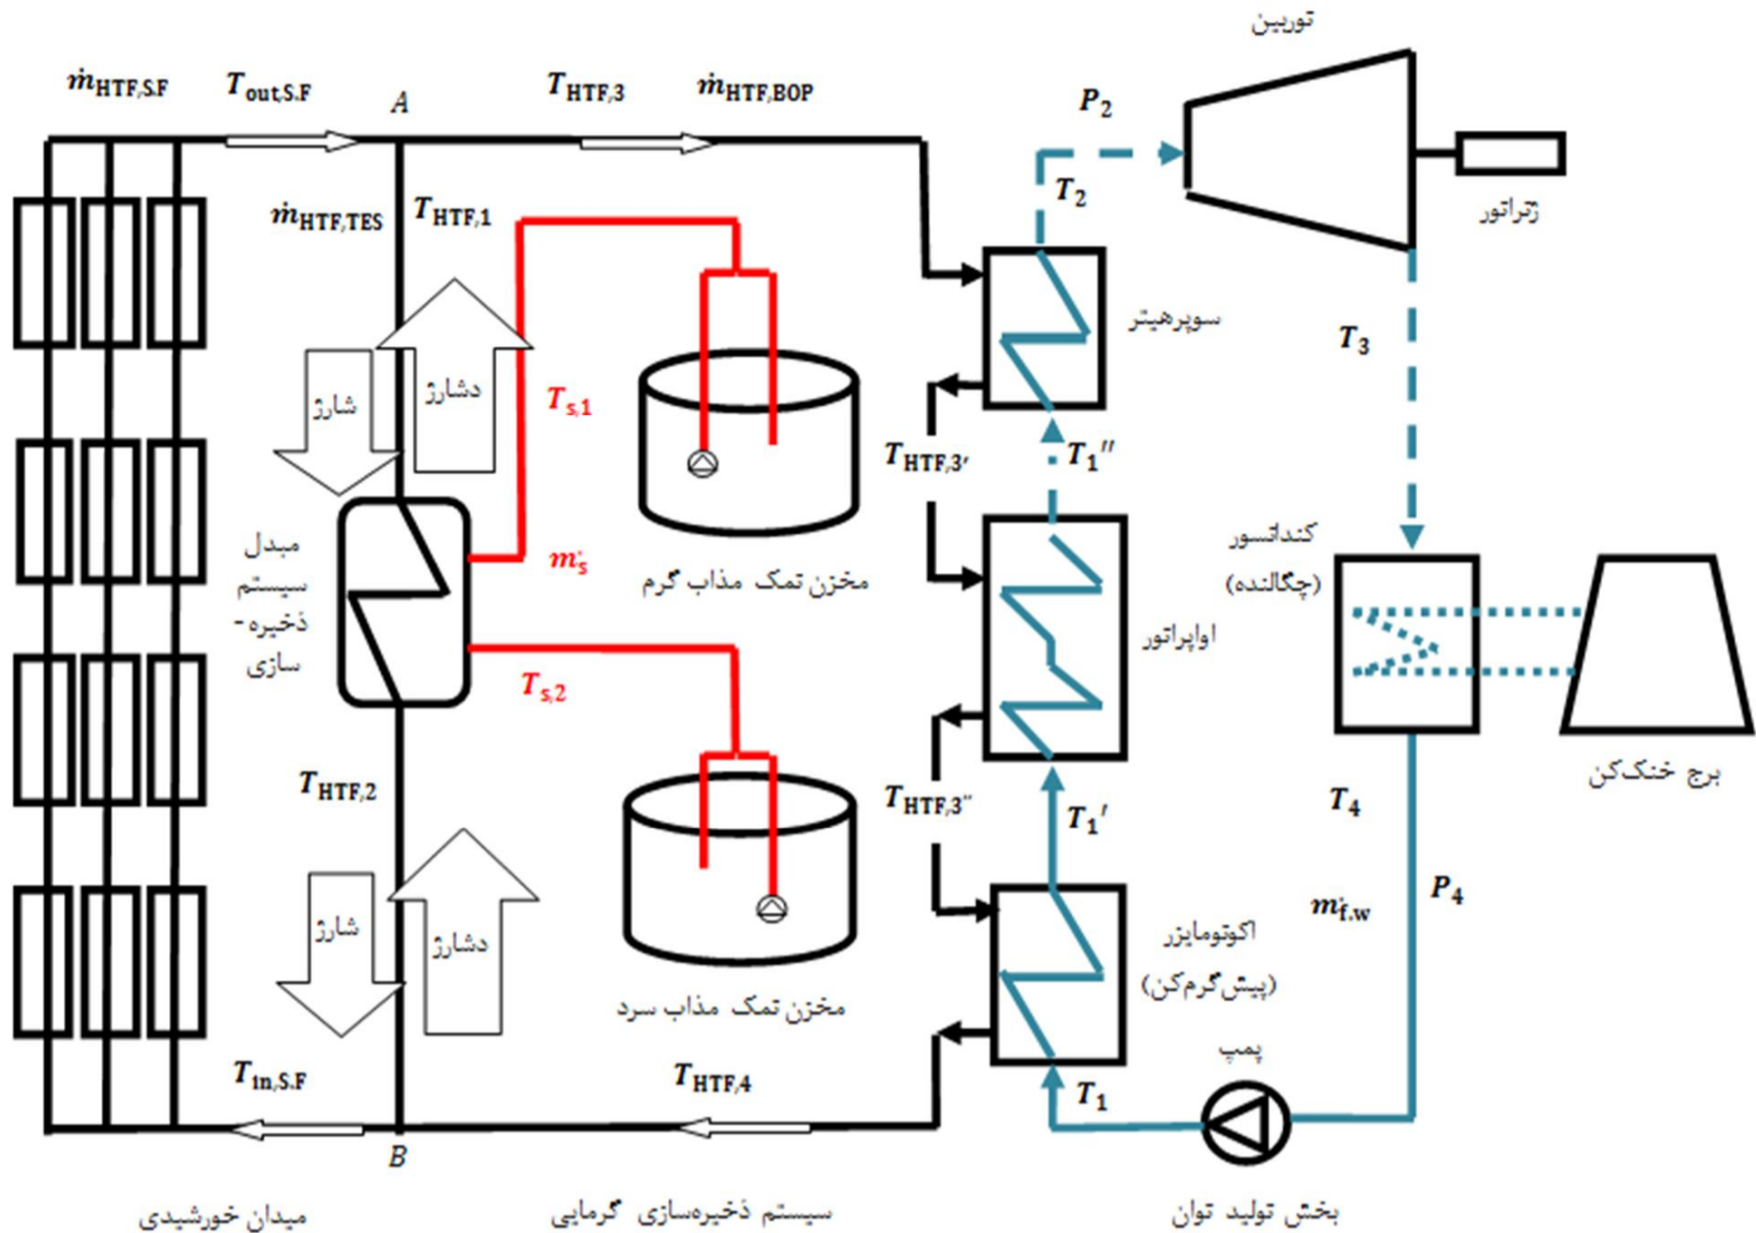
توربین

$\dot{m}_{HTF,S.F}$ $T_{out,S.F}$ $A$ $T_{HTF,3}$ $\dot{m}_{HTF,BOP}$

$P_2$

$T_2$

ژنراتور

$\dot{m}_{HTF,TES}$ $T_{HTF,1}$

سوپرهیتر

$T_3$

شارژ

دشارژ

$T_{s,1}$

$T_{HTF,3'}$

$T_1''$

مبدل سیستم ذخیره-سازی

$\dot{m}_s$

مخزن تمک مذاب گرم

کندانسور (چگالنده)

اواپراتور

$T_{s,2}$

$T_{HTF,2}$

$T_{HTF,3''}$

$T_1'$

$T_4$

برج خنک‌کن

شارژ

دشارژ

$\dot{m}_{f.w}$

$P_4$

اکونومایزر (پیش‌گرم‌کن)

مخزن تمک مذاب سرد

پمپ

$T_{in,S.F}$

$T_{HTF,4}$

$T_1$

$B$

میدان خورشیدی

سیستم ذخیره‌سازی گرمایی

بخش تولید توان